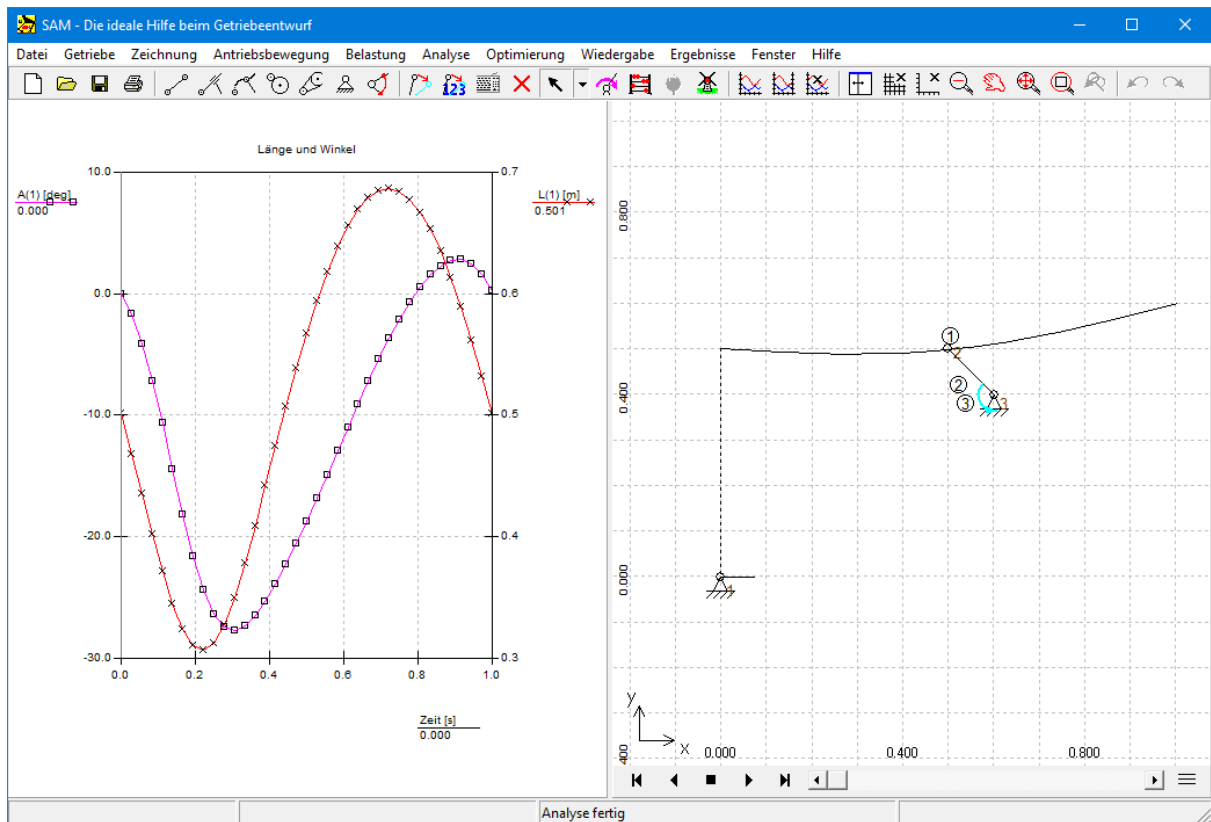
SAM - Die ideale Hilfe beim Getriebeentwurf

Datei Getriebe Zeichnung Antriebsbewegung Belastung Analyse Optimierung Wiedergabe Ergebnisse Fenster Hilfe

Länge und Winkel

A(1) [deg]
0.000

L(1) [m]
0.501

10.0
0.0
-10.0
-20.0
-30.0

0.7
0.6
0.5
0.4
0.3

0.0 0.2 0.4 0.6 0.8 1.0

Zeit [s]
0.000

0.800
0.400
0.000
400

1
2
2
3
3
1

y
x

0.000 0.400 0.800

Analyse fertig